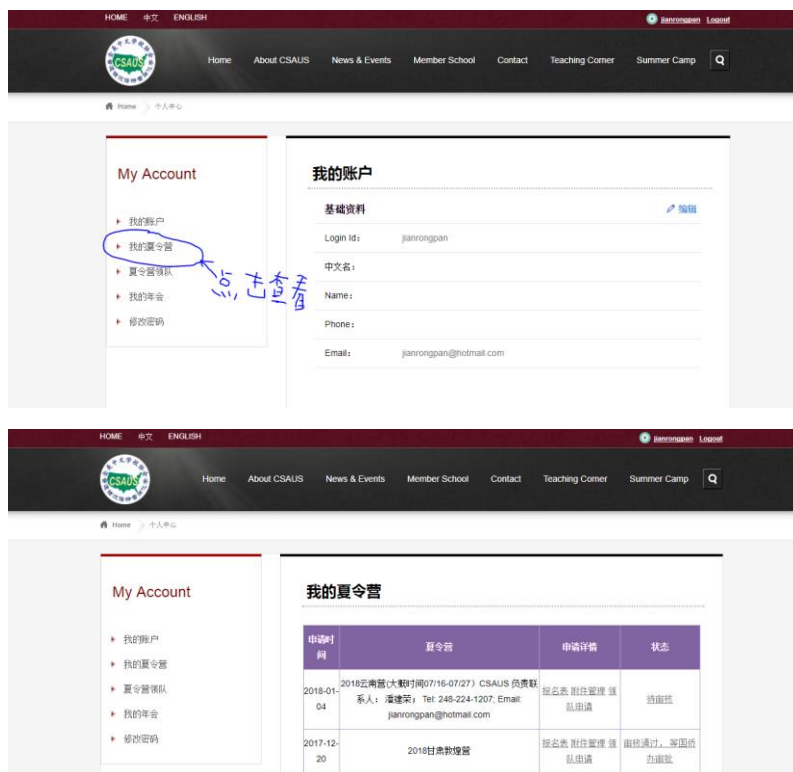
HOME 中文 ENGLISH

jianrongpan Logout

CSAUS

Home About CSAUS News & Events Member School Contact Teaching Corner Summer Camp

Home 个人中心

My Account

我的账户
我的夏令营
夏令营领队
我的年会
修改密码

点击查看

我的账户

基础资料 编辑

Login Id: jianrongpan

中文名:

Name:

Phone:

Email: jianrongpan@hotmail.com

HOME 中文 ENGLISH

jianrongpan Logout

CSAUS

Home About CSAUS News & Events Member School Contact Teaching Corner Summer Camp

Home 个人中心

My Account

我的账户
我的夏令营
夏令营领队
我的年会
修改密码

我的夏令营

| 申请时间 | 夏令营 | 申请详情 | 状态 |
|---|---|---|---|
| 2018-01-04 | 2018云南营(大概时间07/16-07/27) CSAUS 负责联系人: 潘建荣; Tel: 248-224-1207; Email: jianrongpan@hotmail.com | 报名表 附件管理 领队申请 | 待审核 |
| 2017-12-20 | 2018甘肃敦煌营 | 报名表 附件管理 领队申请 | 审核通过, 等国侨办审批 |